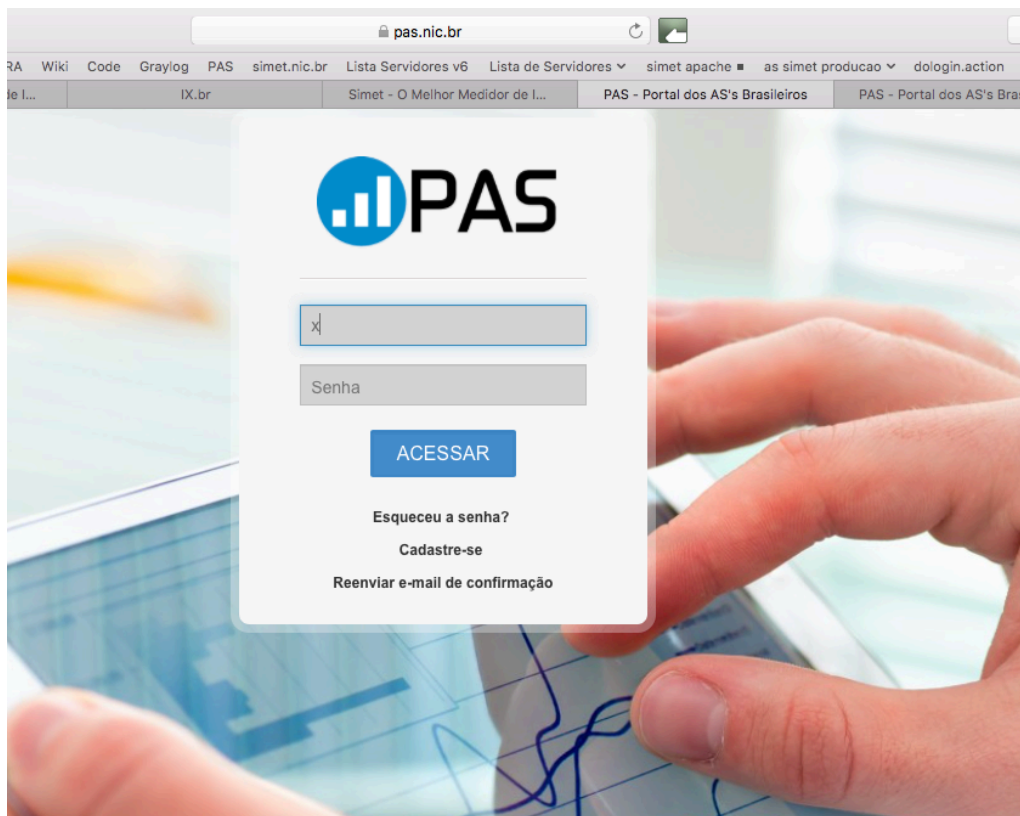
pas.nic.br

RA Wiki Code Graylog PAS simet.nic.br Lista Servidores v6 Lista de Servidores simet apache as simet producao dologin.action

de I... IX.br Simet - O Melhor Medidor de I... PAS - Portal dos AS's Brasileiros PAS - Portal dos AS's Bra

PAS

x

Senha

ACESSAR

Esqueceu a senha?

Cadastre-se

Reenviar e-mail de confirmação